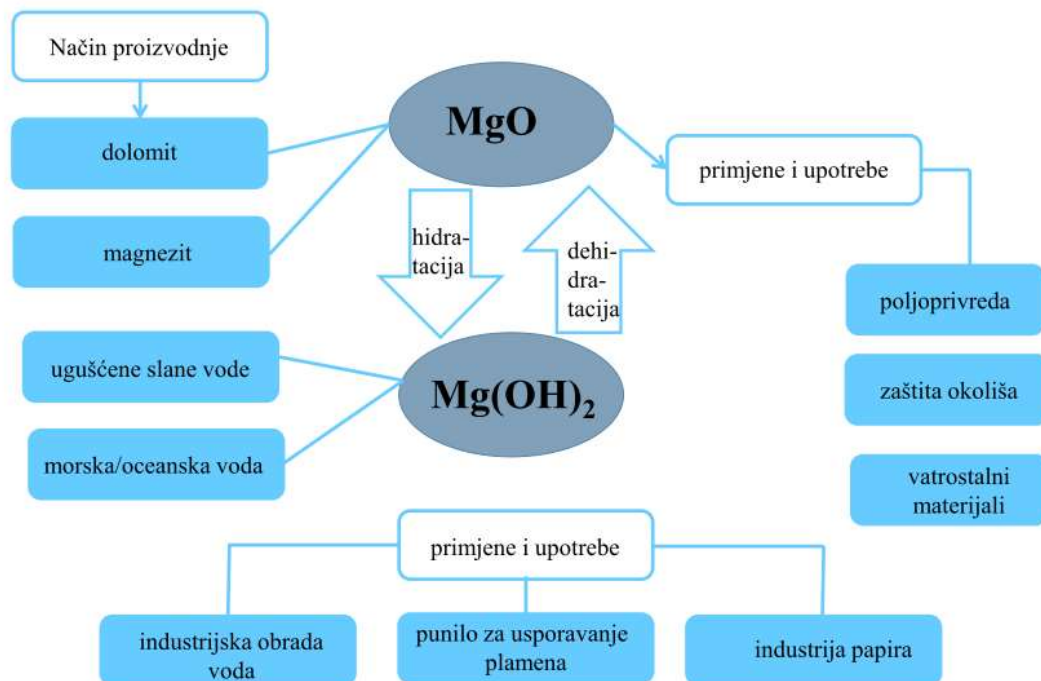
Način proizvodnje

dolomit

magnezit

MgO

hidratacija

dehidratacija

primjene i upotrebe

poljoprivreda

zaštita okoliša

vatrostalni materijali

ugušćene slane vode

morska/oceanska voda

$Mg(OH)_2$

primjene i upotrebe

industrijska obrada voda

punilo za usporavanje plamena

industrija papira